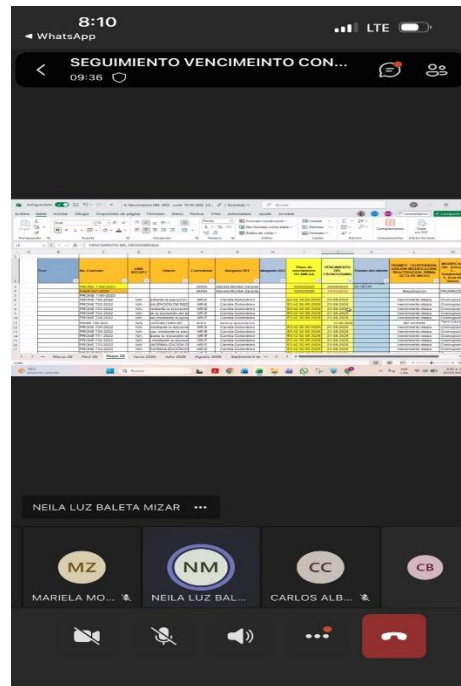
8:10
◂ WhatsApp
LTE

SEGUIMIENTO VENCIMEINTO CON...
09:36

Guardado automático
Archivo Inicio Insertar Dibujar Disposición de página Fórmulas Datos Revisar Vista Automatizar Ayuda Acrobat
VENCIMIENTO DEL DESEMBOLSO

No. Contrato
Objeto
Contratista
Abogado SCF
Fecha de vencimiento
VENCIMIENTO DEL DESEMBOLSO
Fuente del recurso
TRAMITE / OBSERVACION

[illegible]

Marzo 24 Abril 24 Mayo 24 Junio 2024 Julio 2024 Agosto 2024 Septiembre

NEILA LUZ BALETA MIZAR •••

MZ
MARIELA MO...
NM
NEILA LUZ BAL...
CC
CARLOS ALB...
CB